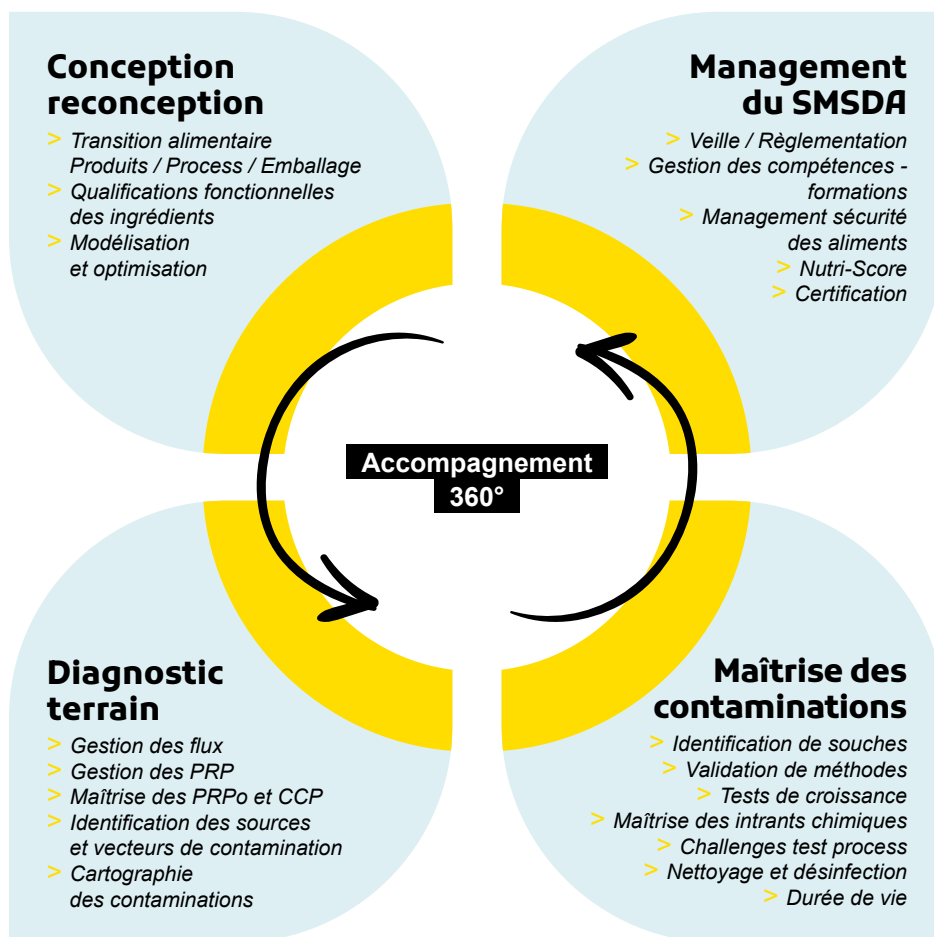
Conception reconception

> Transition alimentaire Produits / Process / Emballage
> Qualifications fonctionnelles des ingrédients
> Modélisation et optimisation

Management du SMSDA

> Veille / Règlementation
> Gestion des compétences - formations
> Management sécurité des aliments
> Nutri-Score
> Certification

Accompagnement 360°

Diagnostic terrain

> Gestion des flux
> Gestion des PRP
> Maîtrise des PRPo et CCP
> Identification des sources et vecteurs de contamination
> Cartographie des contaminations

Maîtrise des contaminations

> Identification de souches
> Validation de méthodes
> Tests de croissance
> Maîtrise des intrants chimiques
> Challenges test process
> Nettoyage et désinfection
> Durée de vie